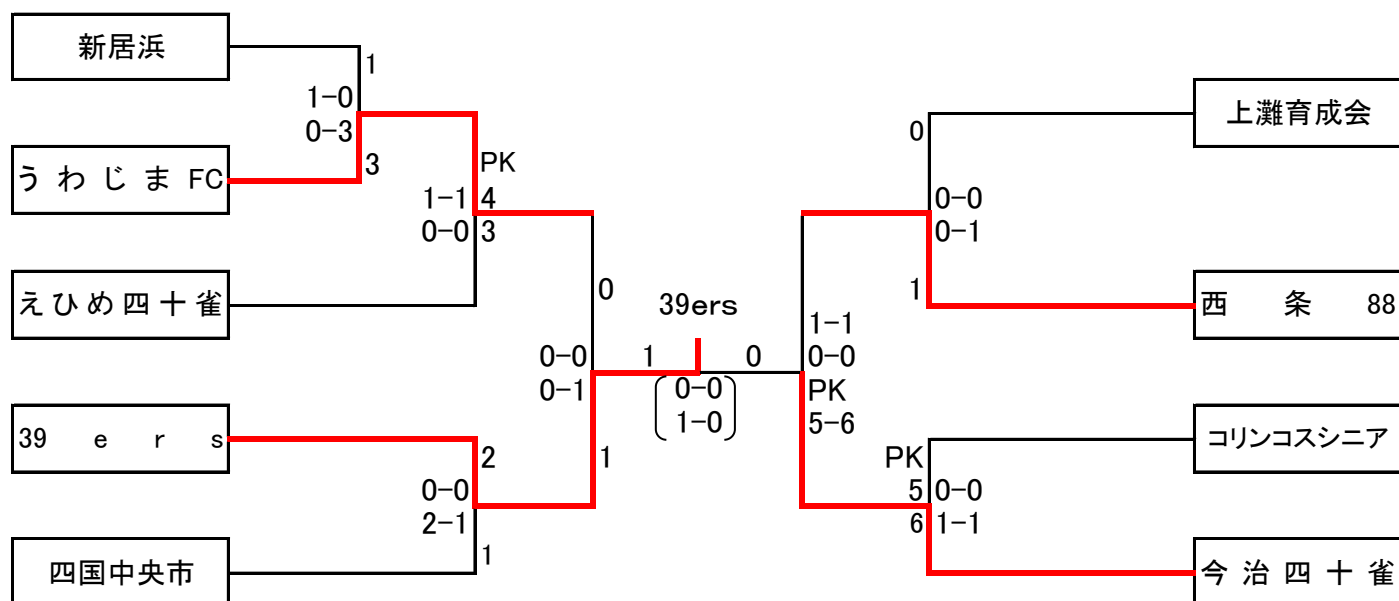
新居浜
1
1−0
0−3
うわじまFC
3
PK
1−1 4
0−0 3
えひめ四十雀
0
0−0
0−1
39ers
1
39ers
0
0−0
1−0
2
0−0
2−1
1
四国中央市
上灘育成会
0
0−0
0−1
1
西条88
1−1
0−0
PK
5−6
コリンコスシニア
PK
5 0−0
6 1−1
今治四十雀